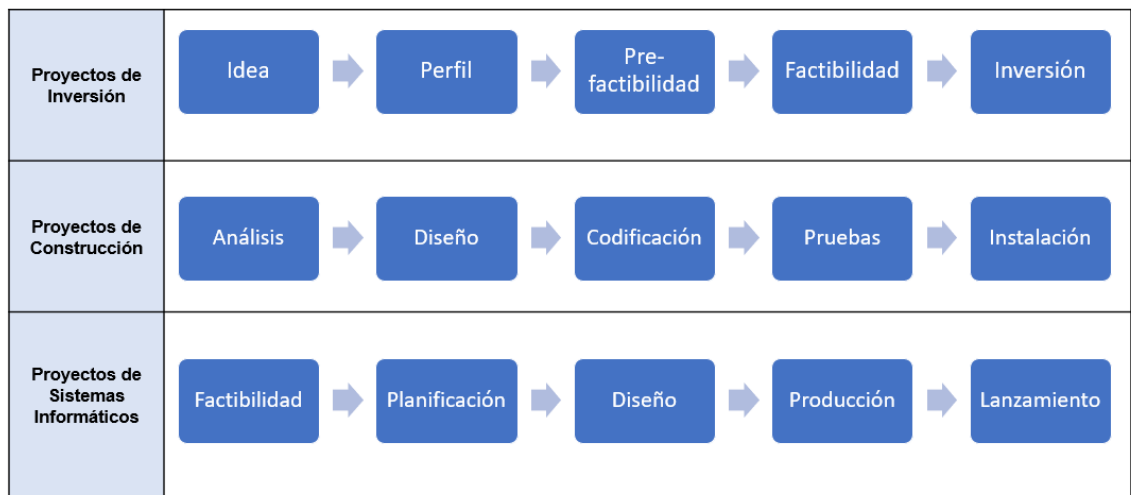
| Proyectos de Inversión | Idea | Perfil | Pre-factibilidad | Factibilidad | Inversión |
|---|---|---|---|---|---|
| Proyectos de Construcción | Análisis | Diseño | Codificación | Pruebas | Instalación |
| Proyectos de Sistemas Informáticos | Factibilidad | Planificación | Diseño | Producción | Lanzamiento |